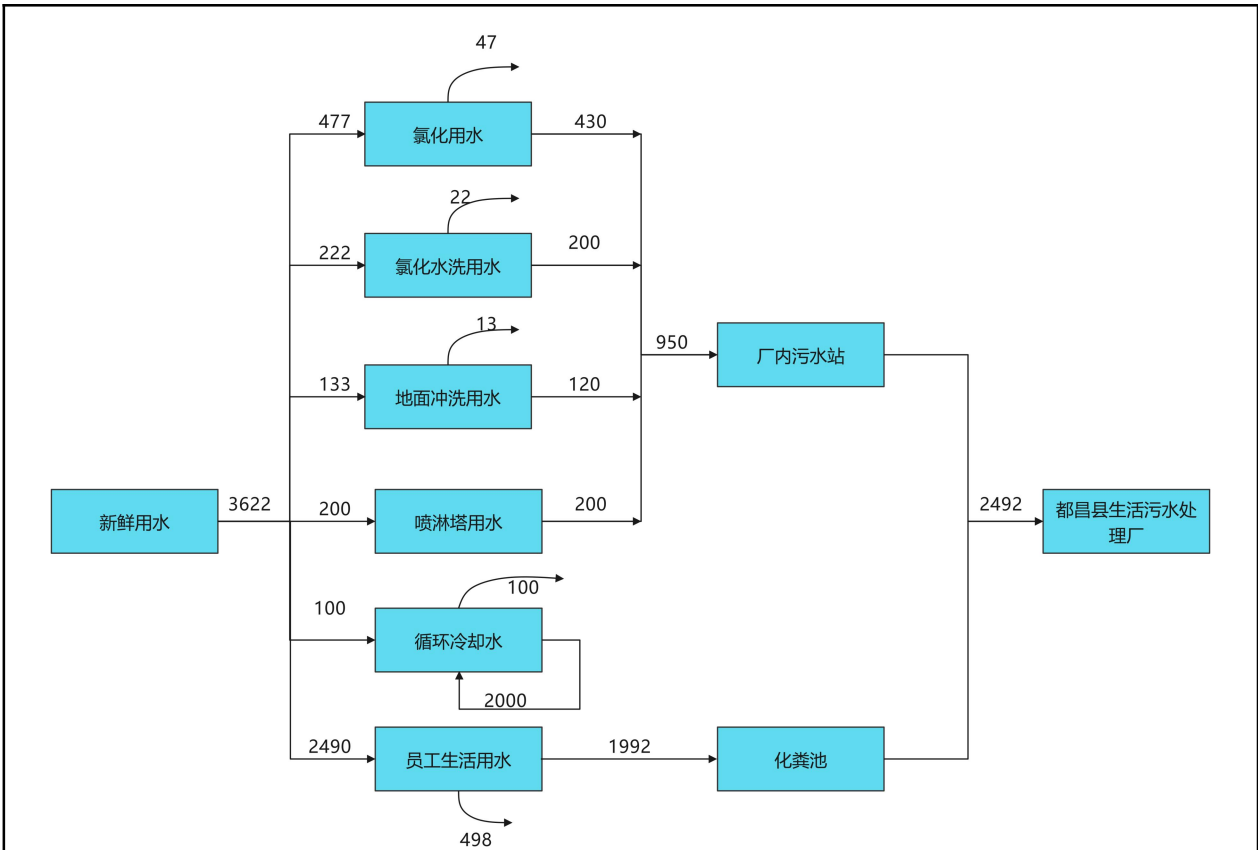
47

477

氯化用水

430

22

222

氯化水洗用水

200

13

950

厂内污水站

133

地面冲洗用水

120

新鲜用水

3622

200

喷淋塔用水

200

2492

都昌县生活污水处理厂

100

100

循环冷却水

2000

2490

员工生活用水

1992

化粪池

498